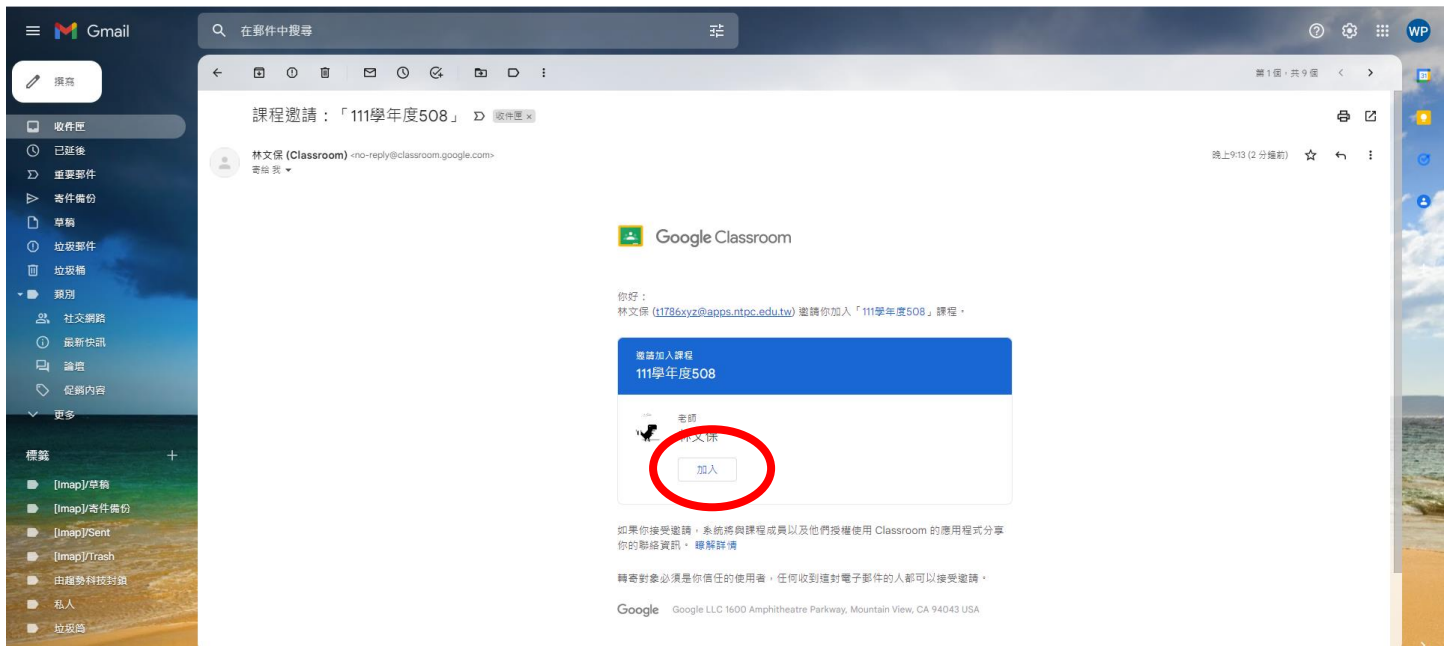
Gmail

在郵件中搜尋

WP

撰寫

收件匣
已延後
重要郵件
寄件備份
草稿
垃圾郵件
垃圾桶
類別
社交網路
最新快訊
論壇
促銷內容
更多

標籤
[Imap]/草稿
[Imap]/寄件備份
[Imap]/Sent
[Imap]/Trash
由趨勢科技封鎖
私人
垃圾筒

第1個，共9個

課程邀請：「111學年度508」 收件匣 ×

林文保 (Classroom) <no-reply@classroom.google.com>
寄給 我

晚上9:13 (2 分鐘前)

Google Classroom

你好：
林文保 (t1786xyz@apps.ntpc.edu.tw) 邀請你加入「111學年度508」課程。

邀請加入課程
111學年度508

老師
林文保

加入

如果你接受邀請，系統將與課程成員以及他們授權使用 Classroom 的應用程式分享你的聯絡資訊。 瞭解詳情

轉寄對象必須是你信任的使用者，任何收到這封電子郵件的人都可以接受邀請。

Google Google LLC 1600 Amphitheatre Parkway, Mountain View, CA 94043 USA